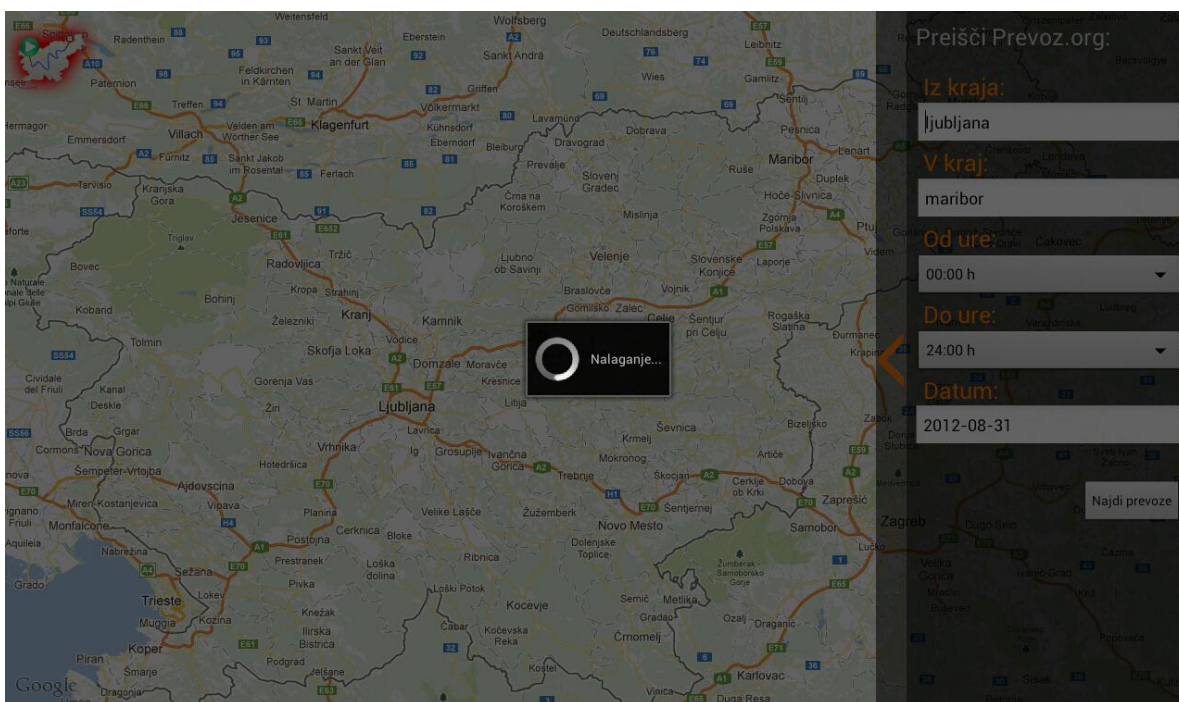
Preišči Prevoz.org:

Iz kraja:

ljubljana

V kraj:

maribor

Od ure:

00:00 h

Do ure:

24:00 h

Datum:

2012-08-31

Najdi prevoze

Nalaganje...

Weitensfeld
Wolfsberg
Deutschlandsberg
Leibnitz
Radenthein
Sankt Veit an der Glan
Eberstein
Sankt Andrä
Feldkirchen in Kärnten
Wies
Gamlitz
Paternion
Treffen
St. Martin
Griffen
Völkermarkt
Šentilj
Hermagor
Velden am Wörther See
Klagenfurt
Kühnsdorf
Lavamünd
Dobrava
Pesnica
Emmersdorf
Villach
Eberndorf
Bleiburg
Dravograd
Fürnitz
Sankt Jakob im Rosental
Ferlach
Prevalje
Slovenj Gradec
Maribor
Ruše
Duplek
Tarvisio
Kranjska Gora
Črna na Koroškem
Hoče-Slivnica
Jesenice
Mislinja
Zgornja Polskava
Triglav
Tržič
Ljubno ob Savinji
Velenje
Slovenske Konjice
Laporje
Bovec
Radovljica
Kropa
Strahinj
Braslovče
Vojnik
Bohinj
Kranj
Gomilsko
Žalec
Celje
Šentjur pri Celju
Rogaška Slatina
Koband
Železniki
Kamnik
Vodice
Tolmin
Škofja Loka
Domžale
Moravče
Cividale del Friuli
Kanal
Gorenja Vas
Kresnice
Deskle
Žiri
Ljubljana
Litija
Brda
Grgar
Lavrica
Šentvica
Bizeljsko
Nova Gorica
Vrhnika
Ig
Grosuplje
Ivančna Gorica
Krmelj
Šempeter-Vrtojba
Hotedrščica
Trebnje
Mokronog
Škocjan
Cerklje ob Krki
Artiče
Dobova
Ajdovščina
Miren-Kostanjevica
Vipava
Planina
Velike Lašče
Žužemberk
Šentjernej
Zaprešić
Monfalcone
Novo Mesto
Samobor
Zagreb
Nabrežina
Postojna
Cerknica
Bloke
Dolenjske Toplice
Aquileia
Prestranek
Loška dolina
Ribnica
Sežana
Pivka
Grado
Trieste
Lokev
Loški Potok
Kočevje
Semič
Metlika
Muggia
Kozina
Knežak
Ilirska Bistrica
Čabar
Kočevska Reka
Gradac
Ozalj
Draganić
Koper
Črnomelj
Piran
Podgrad
Šmarje
Jelšane
Kostel
Karlovac
Dragonja
Vinica
Duga Resa
Google